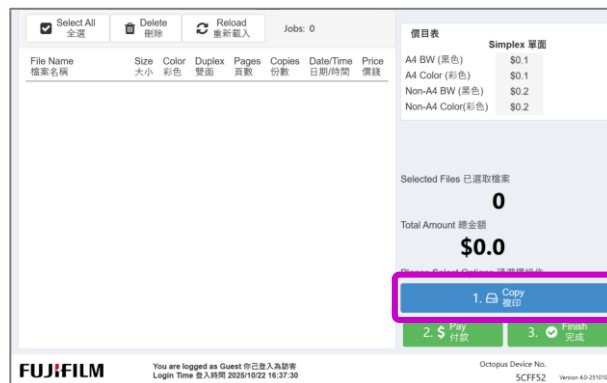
Select All 全選

Delete 刪除

Reload 重新載入

Jobs: 0

| File Name 檔案名稱 | Size 大小 | Color 彩色 | Duplex 雙面 | Pages 頁數 | Copies 份數 | Date/Time 日期/時間 | Price 價錢 |
|---|---|---|---|---|---|---|---|

價目表

| | Simplex 單面 |
|---|---|
| A4 BW (黑色) | \$0.1 |
| A4 Color (彩色) | \$0.1 |
| Non-A4 BW (黑色) | \$0.2 |
| Non-A4 Color(彩色) | \$0.2 |

Selected Files 已選取檔案

0

Total Amount 總金額

\$0.0

Please Select Options 請選擇操作

1. Copy 複印

2. \$ Pay 付款

3. Finish 完成

FUJIFILM

You are logged as Guest 你已登入為訪客
Login Time 登入時間 2025/10/22 16:37:30

Octopus Device No.
5CFF52

Version 4.0-251010